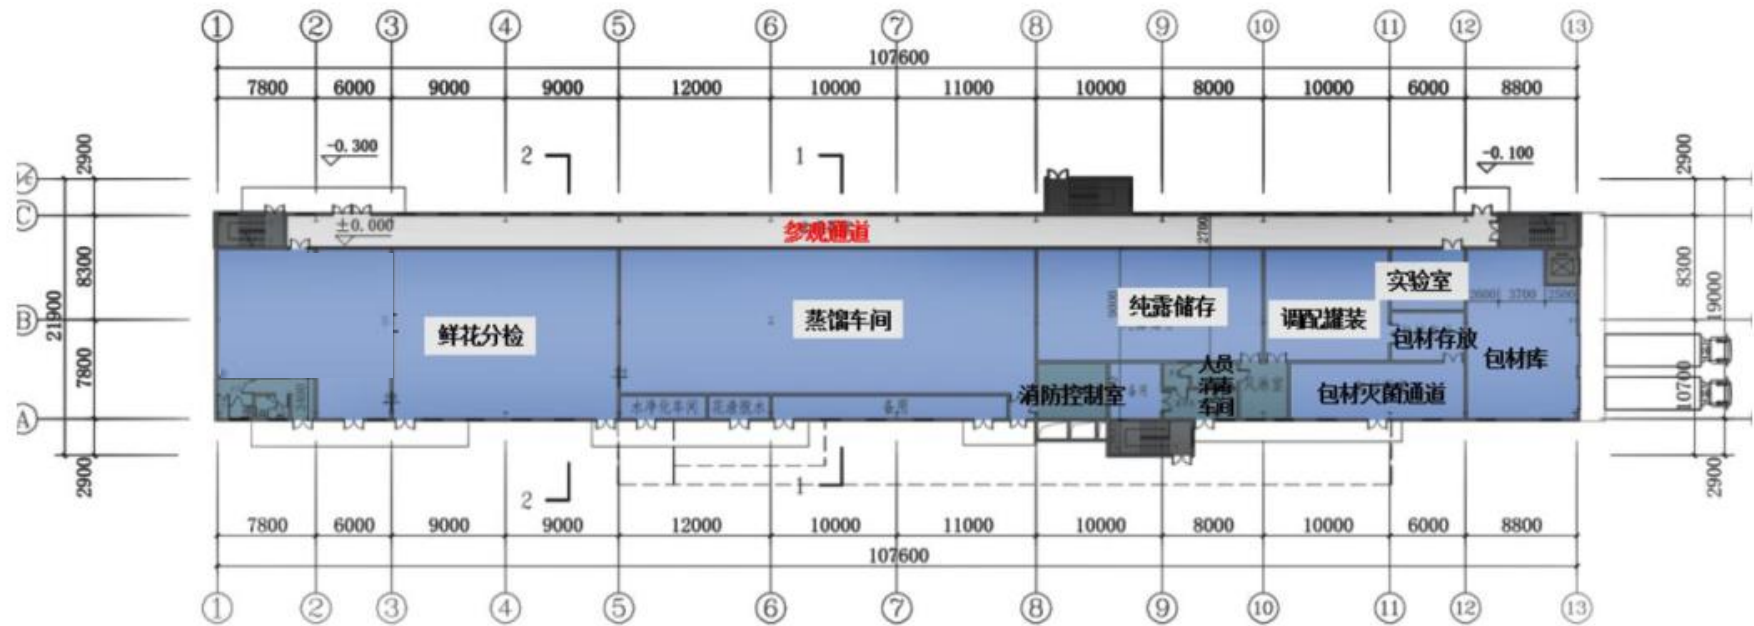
① ② ③ ④ ⑤ ⑥ ⑦ ⑧ ⑨ ⑩ ⑪ ⑫ ⑬

107600

7800 6000 9000 9000 12000 10000 11000 10000 8000 10000 6000 8800

-0.300

2

1

-0.100

2900

±0.000

参观通道

2700

8300

21900

7800

2900

鲜花分检

蒸馏车间

纯露储存

9000

调配罐装

实验室

2600 3700 2500

包材存放

包材库

消防控制室

人员消毒车间

包材灭菌通道

水净化车间

花渣脱水

备用

8300

19000

10700

2900

2

1

7800 6000 9000 9000 12000 10000 11000 10000 8000 10000 6000 8800

107600

① ② ③ ④ ⑤ ⑥ ⑦ ⑧ ⑨ ⑩ ⑪ ⑫ ⑬